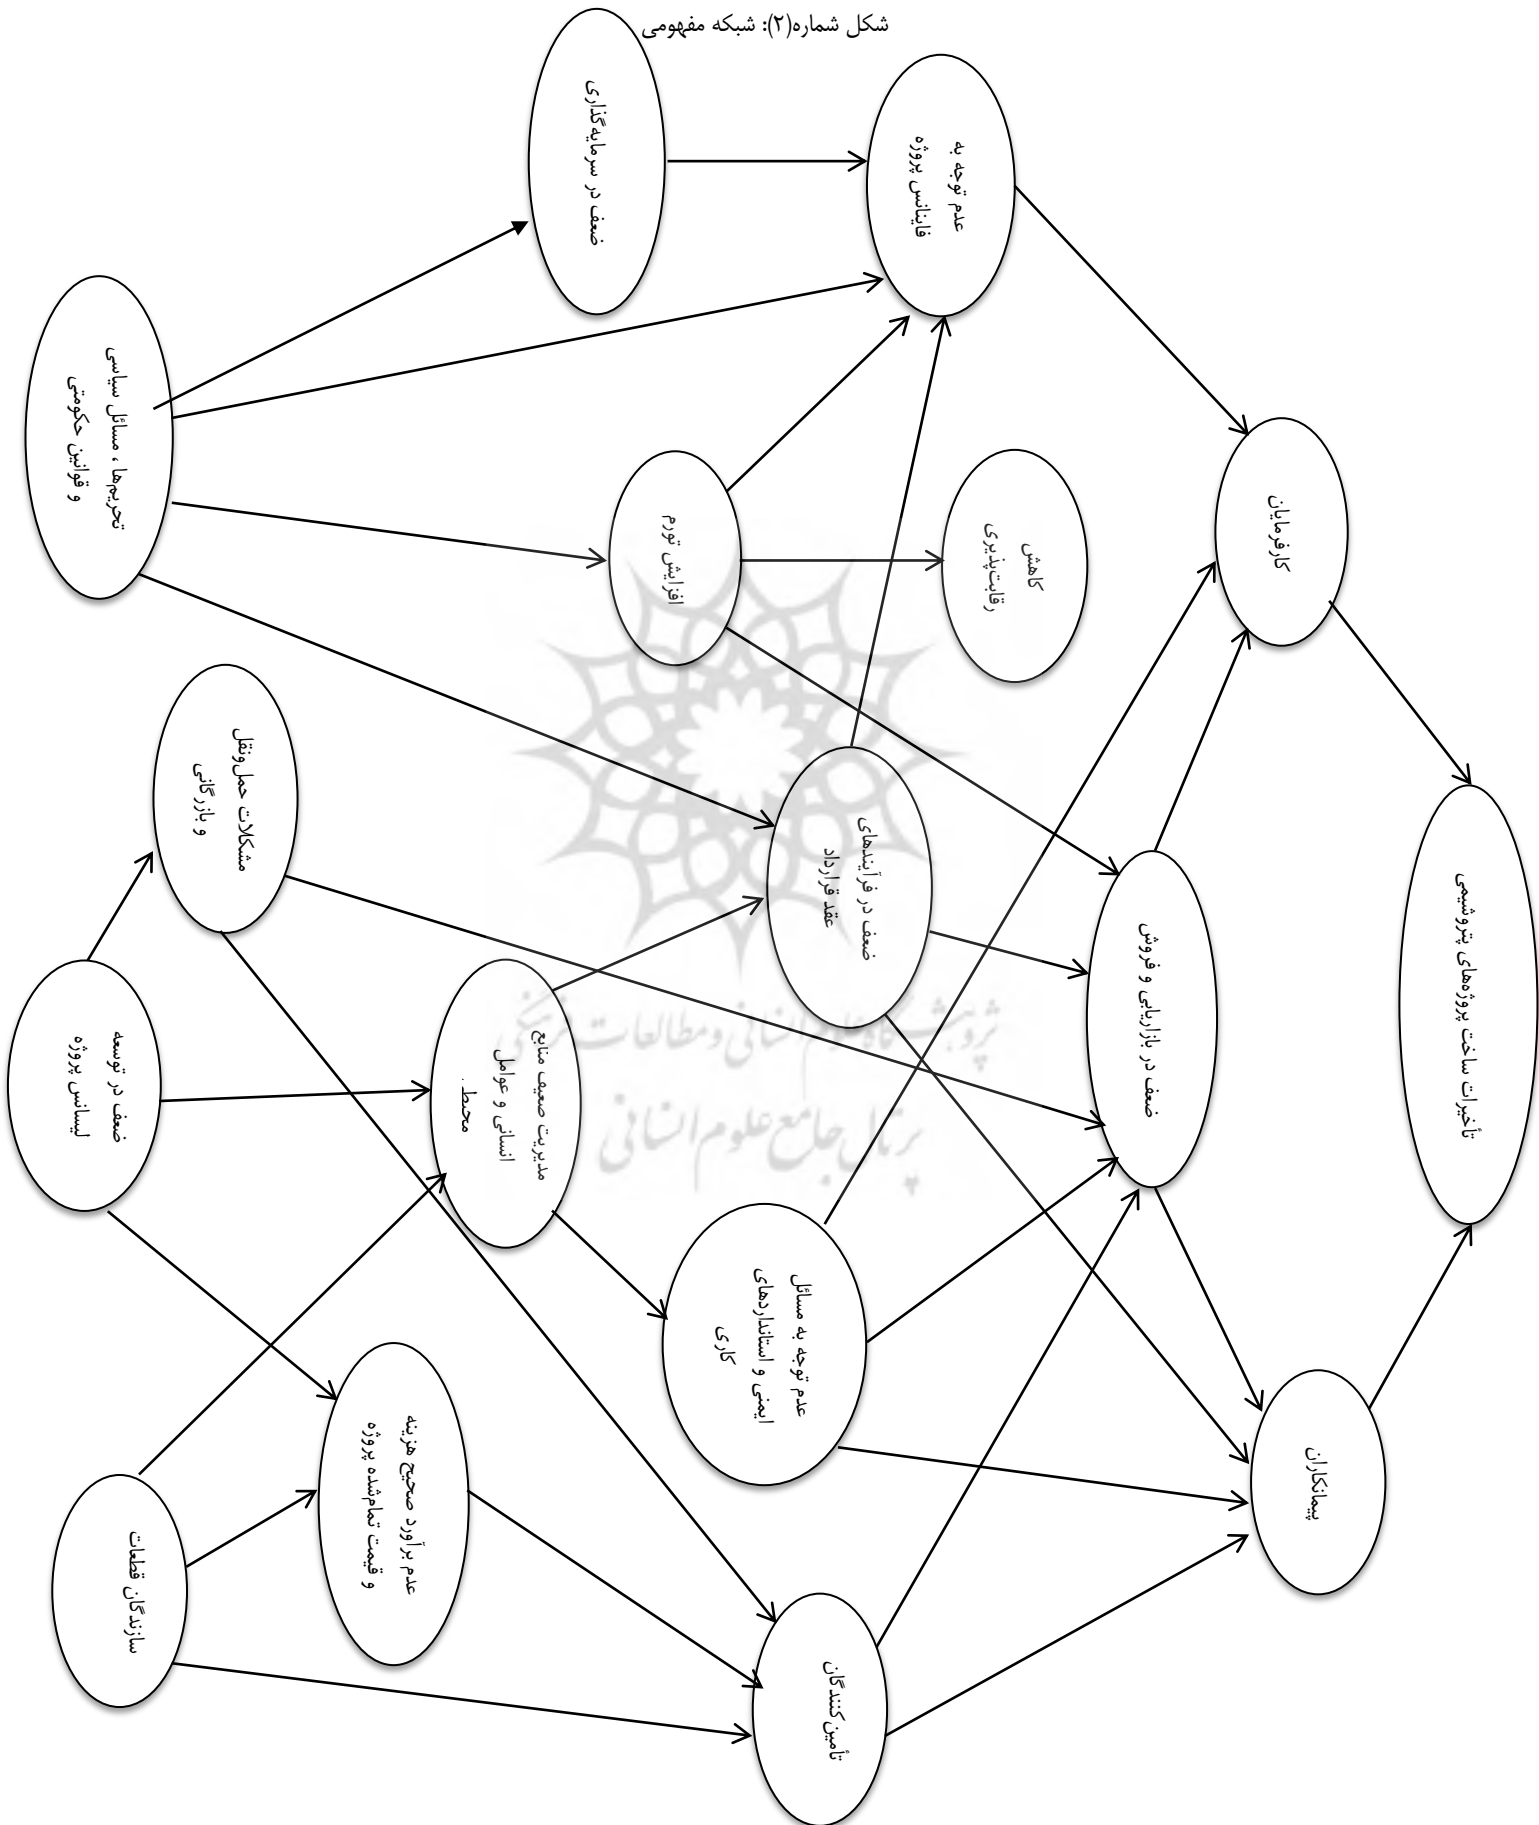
شکل شماره(۲): شبکه مفهومی

ضعف در سرمایه‌گذاری

عدم توجه به فاینانس پروژه

تحریم‌ها، مسائل سیاسی و قوانین حکومتی

افزایش تورم

کاهش رقابت‌پذیری

کارفرمایان

مشکلات حمل‌ونقل و بازرگانی

ضعف در فرآیندهای عقد قرارداد

تأخیرات ساخت پروژه‌های پتروشیمی

ضعف در توسعه لیسانس پروژه

مدیریت ضعیف منابع انسانی و عوامل محیط

ضعف در بازاریابی و فروش

عدم توجه به مسائل ایمنی و استانداردهای کاری

عدم برآورد صحیح هزینه و قیمت تمام‌شده پروژه

سازندگان قطعات

تأمین‌کنندگان

پیمانکاران

پژوهشگاه علوم انسانی و مطالعات فرهنگی
پرتال جامع علوم انسانی